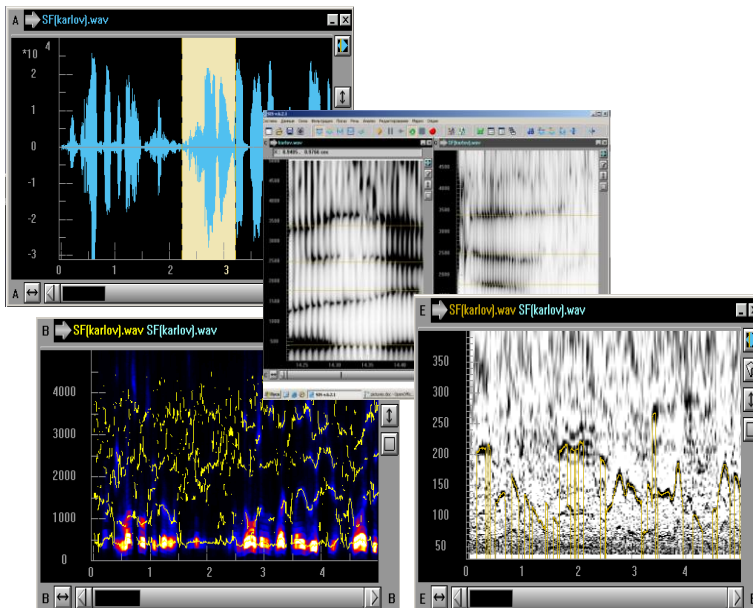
A SF(karlov).wav

*10 4
2
1
0
-1
-2
-3
0 1 2 3

A

SF(karlov).wav
SF(karlov).wav
4500
4000
3500
3000
2500
2000
1500
1000
14.25 14.30 14.40

B SF(karlov).wav SF(karlov).wav
4000
3000
2000
1000
0
0 1 2 3 4
B

E SF(karlov).wav SF(karlov).wav
350
300
250
200
150
100
50
0 1 2 3 4
E